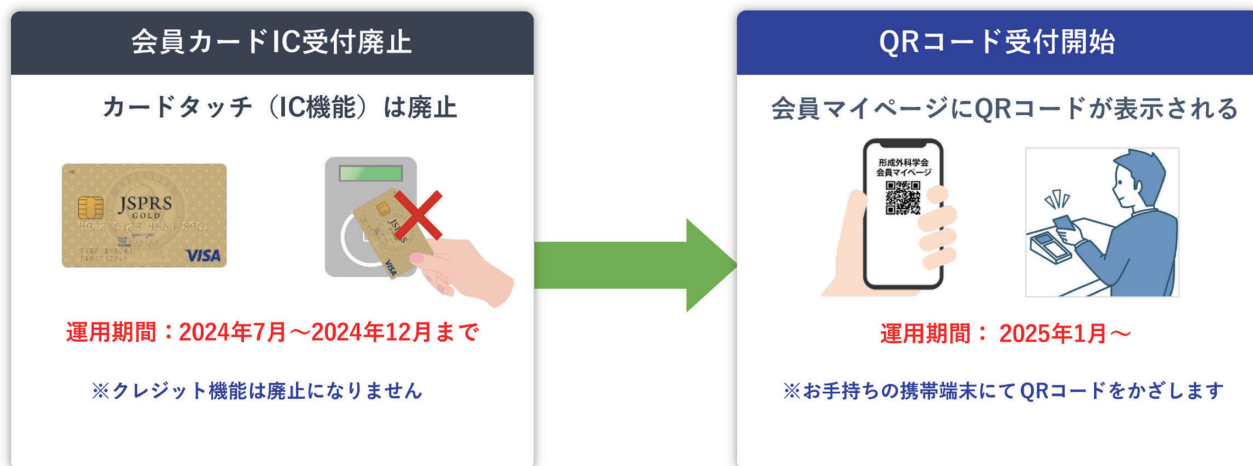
会員カードIC受付廃止

カードタッチ（IC機能）は廃止

JSPRS GOLD

VISA

運用期間：2024年7月～2024年12月まで

※クレジット機能は廃止になりません

QRコード受付開始

会員マイページにQRコードが表示される

形成外科学会 会員マイページ

運用期間： 2025年1月～

※お手持ちの携帯端末にてQRコードをかざします